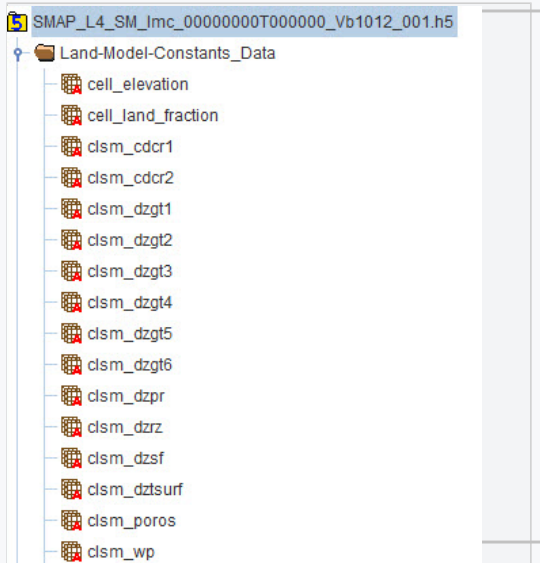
SMAP_L4_SM_lmc_00000000T000000_Vb1012_001.h5
Land-Model-Constants_Data
cell_elevation
cell_land_fraction
clsm_cdcr1
clsm_cdcr2
clsm_dzgt1
clsm_dzgt2
clsm_dzgt3
clsm_dzgt4
clsm_dzgt5
clsm_dzgt6
clsm_dzpr
clsm_dzrz
clsm_dzsf
clsm_dztsurf
clsm_poros
clsm_wp